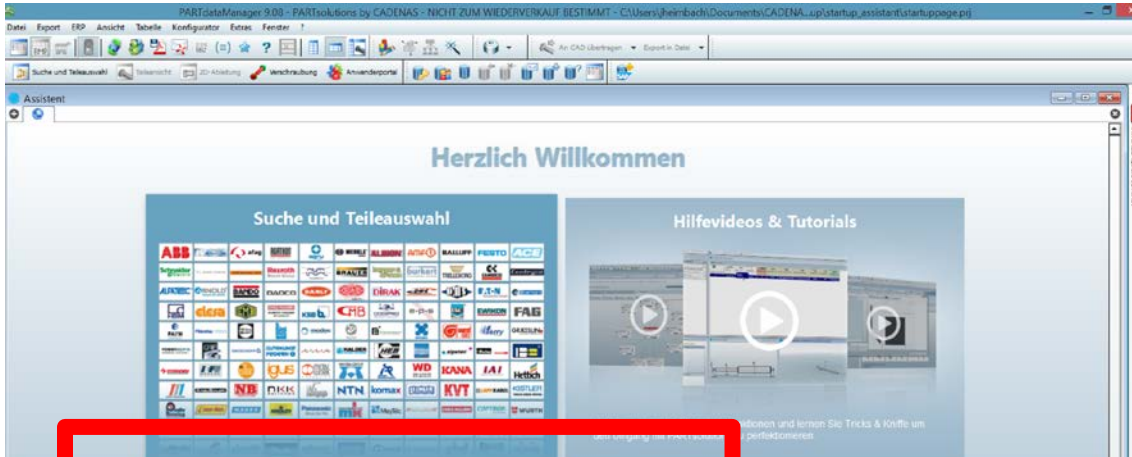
PARTdataManager 9.08 - PARTsolutions by CADENAS - NICHT ZUM WIEDERVERKAUF BESTIMMT - C:\Users\jheimbach\Documents\CADENA...up\startup_assistant\startuppage.prj

Datei Export ERP Ansicht Tabelle Konfigurator Extras Fenster ?

An CAD übertragen Export in Datei

Suche und Teileauswahl Teileansicht 2D-Ableitung Verschraubung Anwenderportal

Assistent

Herzlich Willkommen

Suche und Teileauswahl

ABB afag ALBION BALLUFF FESTO Schneider Rexroth KRAUSE Bürkert Mädler STEINEL BANDO DIRAK E-T-N FAG MISUMI KIPP CPB Hamco igus NTN KVT KANA WD Hettich NB KISTLER

Hilfevideos & Tutorials

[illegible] ationen und lernen Sie Tricks & Kniffe um den Umgang mit PARTsolutions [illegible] perfektionieren